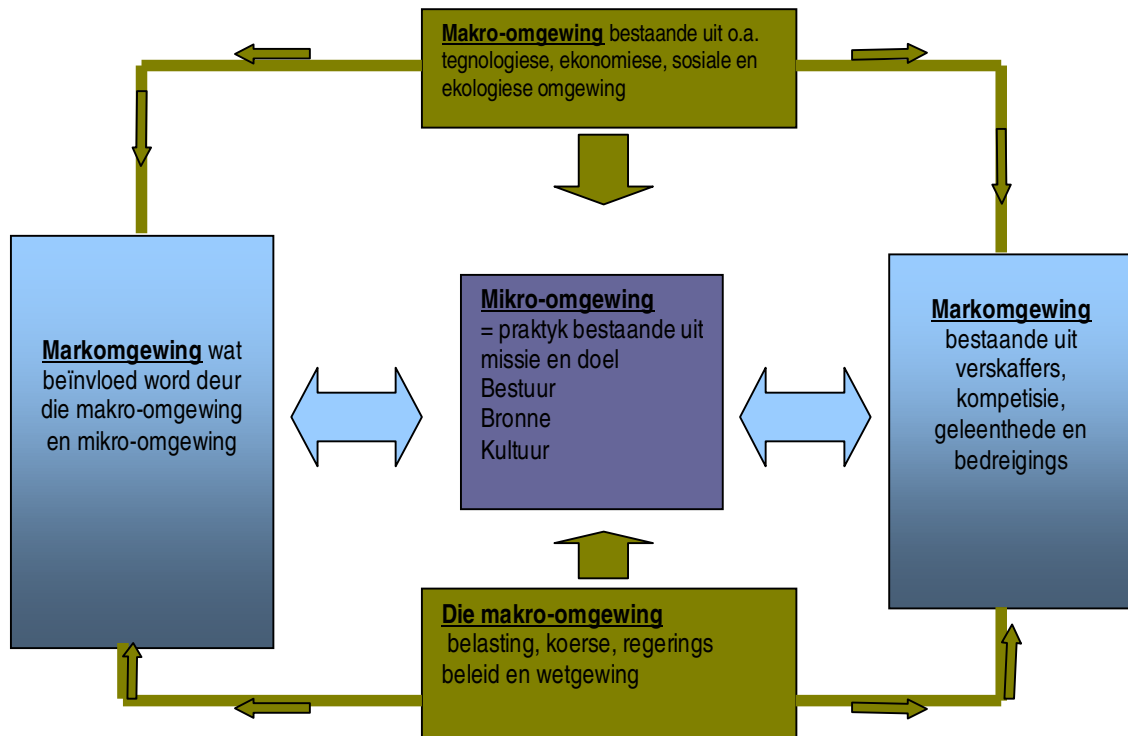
Makro-omgewing bestaande uit o.a. tegnologiese, ekonomiese, sosiale en ekologiese omgewing

Markomgewing wat beïnvloed word deur die makro-omgewing en mikro-omgewing

Mikro-omgewing
= praktyk bestaande uit missie en doel
Bestuur
Bronne
Kultuur

Markomgewing bestaande uit verskaffers, kompetisie, geleenthede en bedreigings

Die makro-omgewing
belasting, koerse, regerings beleid en wetgewing